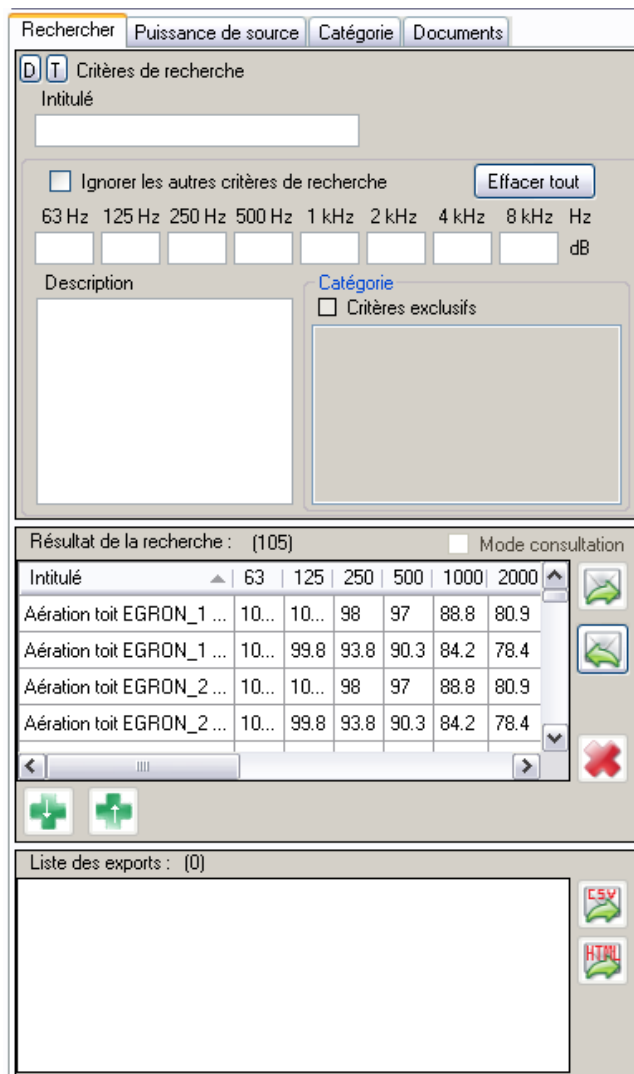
Rechercher | Puissance de source | Catégorie | Documents

D T Critères de recherche

Intitulé

Ignorer les autres critères de recherche

Effacer tout

63 Hz 125 Hz 250 Hz 500 Hz 1 kHz 2 kHz 4 kHz 8 kHz Hz

dB

Description

Catégorie

Critères exclusifs

Résultat de la recherche : (105)

Mode consultation

| Intitulé | 63 | 125 | 250 | 500 | 1000 | 2000 |
|---|---|---|---|---|---|---|
| Aération toit EGRON_1 ... | 10... | 10... | 98 | 97 | 88.8 | 80.9 |
| Aération toit EGRON_1 ... | 10... | 99.8 | 93.8 | 90.3 | 84.2 | 78.4 |
| Aération toit EGRON_2 ... | 10... | 10... | 98 | 97 | 88.8 | 80.9 |
| Aération toit EGRON_2 ... | 10... | 99.8 | 93.8 | 90.3 | 84.2 | 78.4 |

Liste des exports : (0)

CSV

HTML